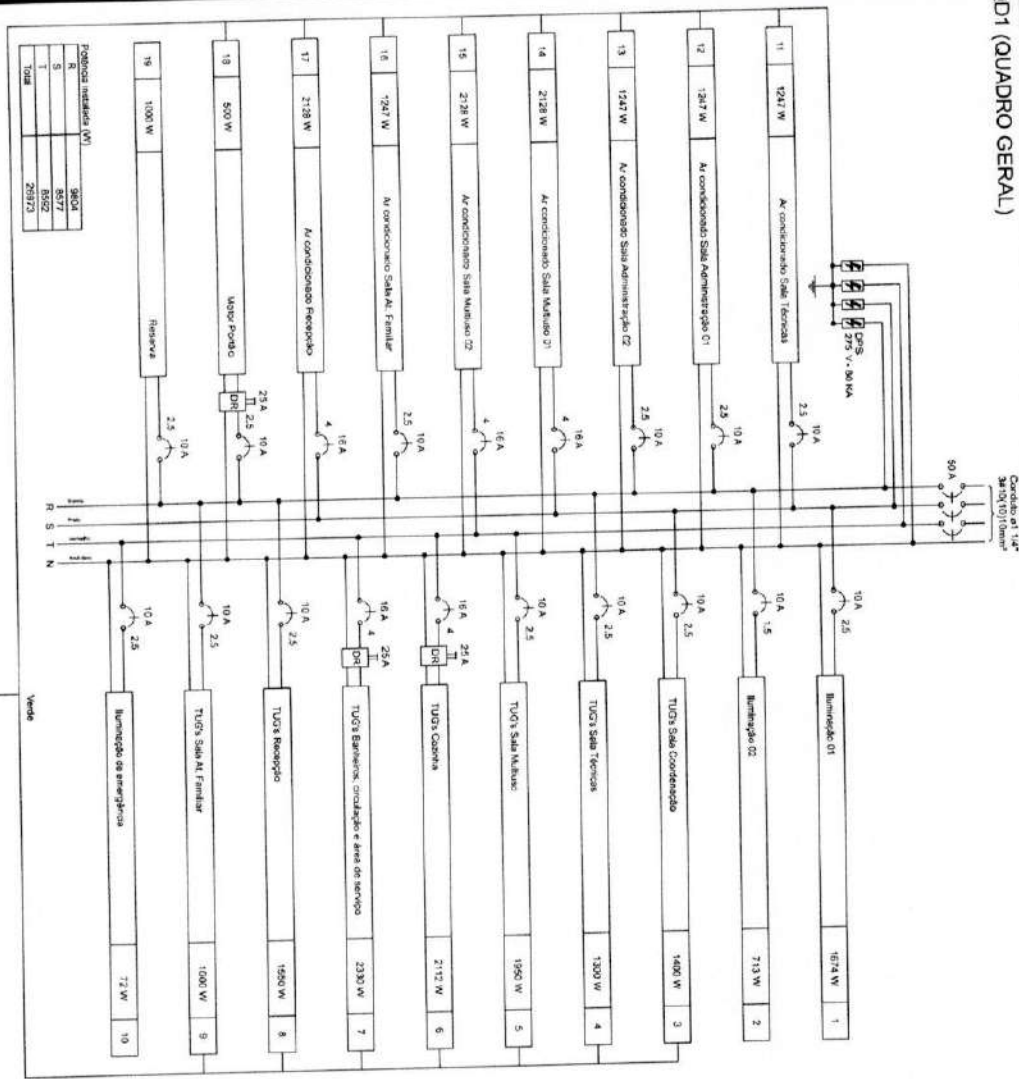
D1 (QUADRO GERAL)

Conduto ø1 1/4"
3#10(10)10mm²

50 A

DPS
275 V - 90 KA

| 11 | 1247 W | Ar condicionado Sala Técnicas |
| 12 | 1247 W | Ar condicionado Sala Administração 01 |
| 13 | 1247 W | Ar condicionado Sala Administração 02 |
| 14 | 2128 W | Ar condicionado Sala Multiuso 01 |
| 15 | 2128 W | Ar condicionado Sala Multiuso 02 |
| 16 | 1247 W | Ar condicionado Sala At. Familiar |
| 17 | 2128 W | Ar condicionado Recepção |
| 18 | 500 W | Motor Portão |
| 19 | 1000 W | Reserva |

2,5 10 A
2,5 10 A
2,5 10 A
4 16 A
4 16 A
2,5 10 A
4 16 A
25 A DR 2,5 10 A
2,5 10 A

R S T N

10 A 2,5
10 A 1,5
10 A 2,5
10 A 2,5
10 A 2,5
16 A 4 25 A DR
16 A 4 25 A DR
10 A 2,5
10 A 2,5
10 A 2,5

| 1 | 1674 W | Iluminação 01 |
| 2 | 713 W | Iluminação 02 |
| 3 | 1400 W | TUG's Sala Coordenação |
| 4 | 1300 W | TUG's Sala Técnicas |
| 5 | 1950 W | TUG's Sala Multiuso |
| 6 | 2112 W | TUG's Cozinha |
| 7 | 2330 W | TUG's Banheiros, circulação e área de serviço |
| 8 | 1550 W | TUG's Recepção |
| 9 | 1000 W | TUG's Sala At. Familiar |
| 10 | 72 W | Iluminação de emergência |

Verde

| Potência instalada (W) | |
|---|---|
| R | 9804 |
| S | 8577 |
| T | 8592 |
| Total | 26973 |